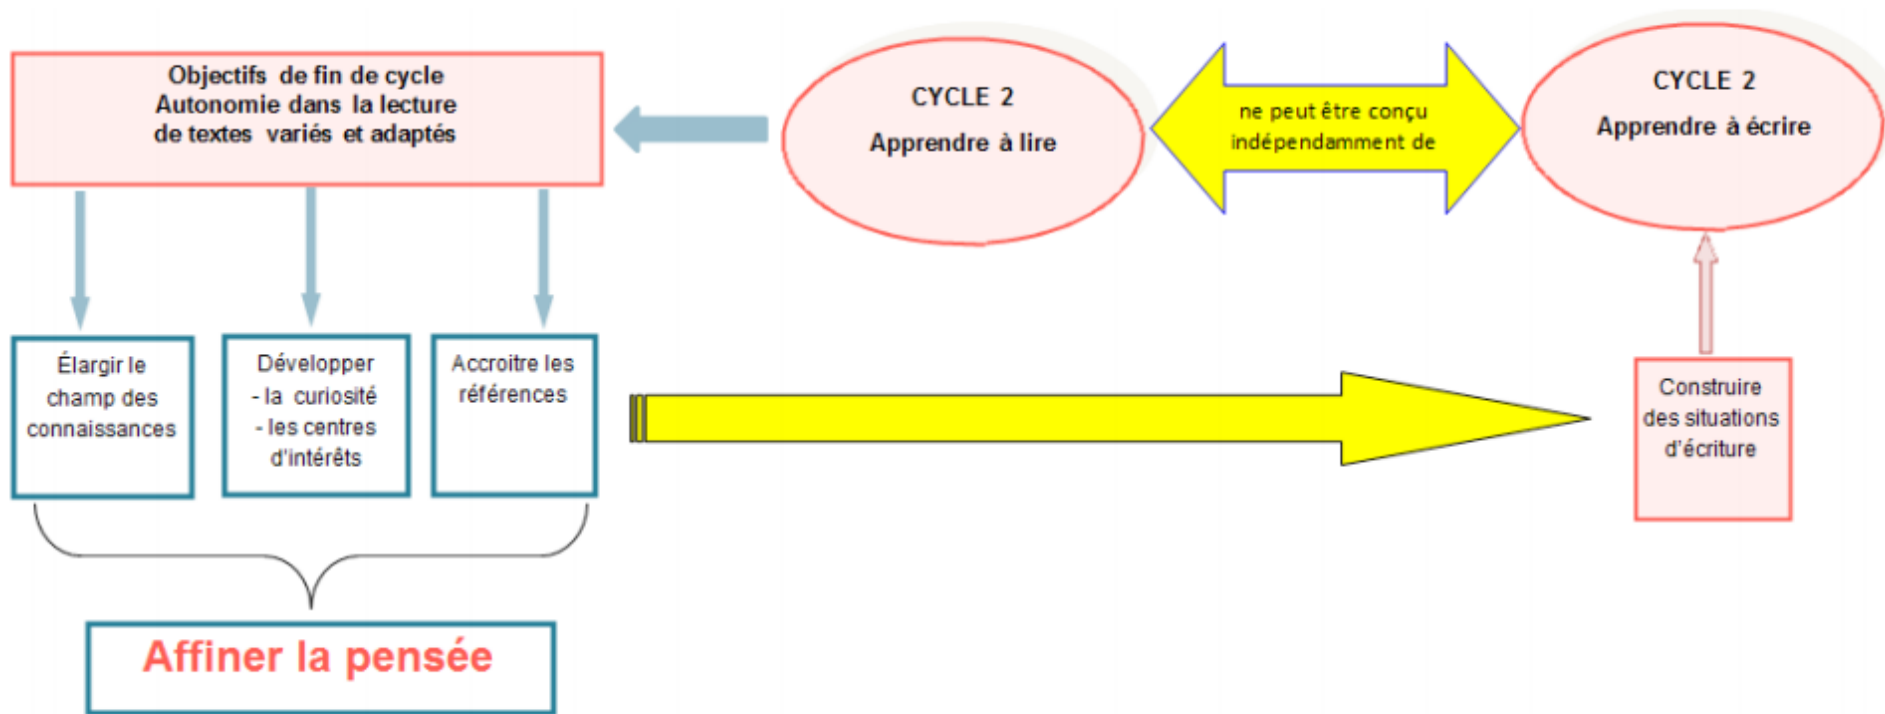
Objectifs de fin de cycle
Autonomie dans la lecture
de textes variés et adaptés

CYCLE 2
Apprendre à lire

ne peut être conçu indépendamment de

CYCLE 2
Apprendre à écrire

Élargir le champ des connaissances

Développer
- la curiosité
- les centres d'intérêts

Accroitre les références

Construire des situations d'écriture

Affiner la pensée